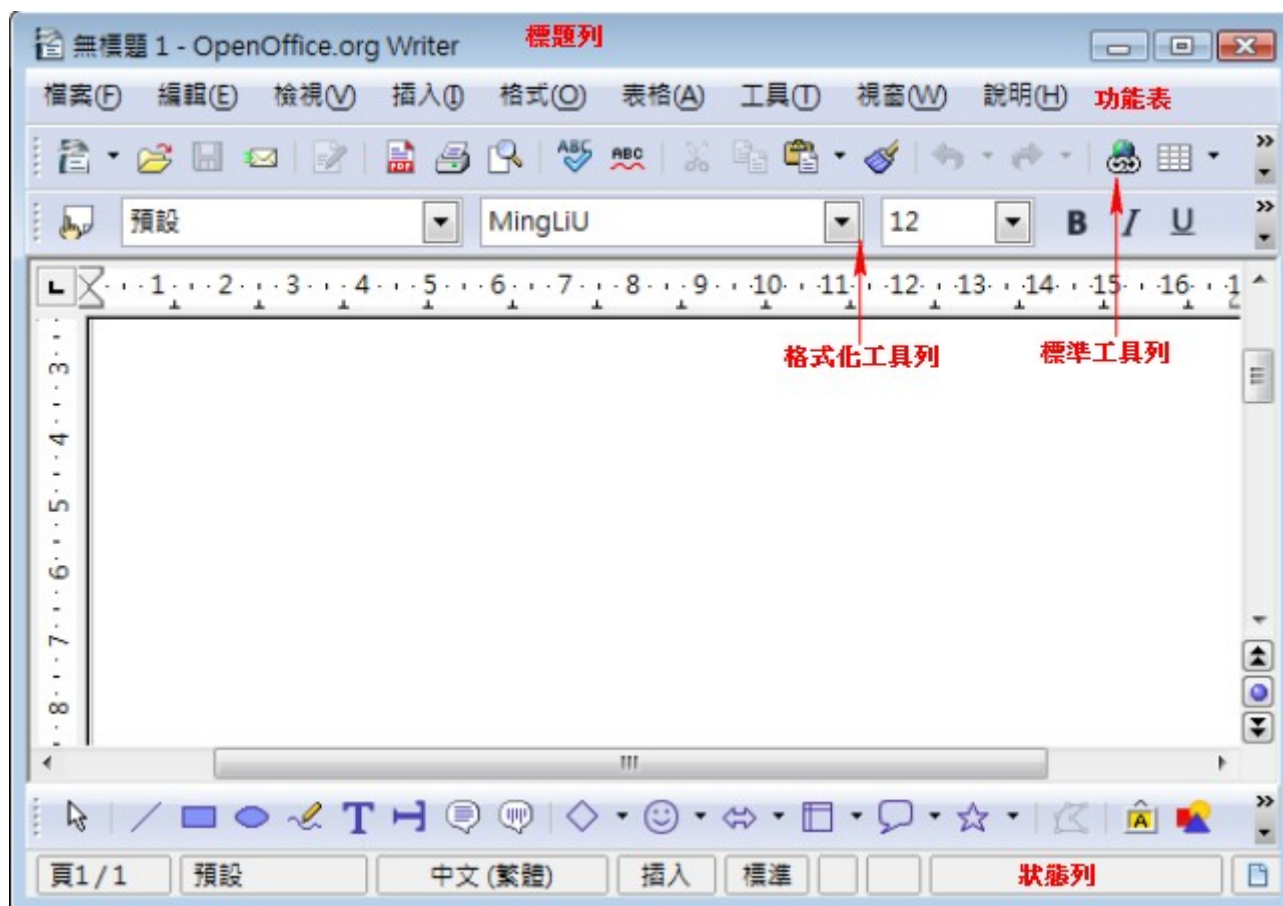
無標題 1 - OpenOffice.org Writer 標題列

檔案(F) 編輯(E) 檢視(V) 插入(I) 格式(O) 表格(A) 工具(T) 視窗(W) 說明(H) 功能表

預設 MingLiU 12 B I U

1 2 3 4 5 6 7 8 9 10 11 12 13 14 15 16

3 4 5 6 7 8

格式化工具列 標準工具列

頁1/1 預設 中文 (繁體) 插入 標準 狀態列